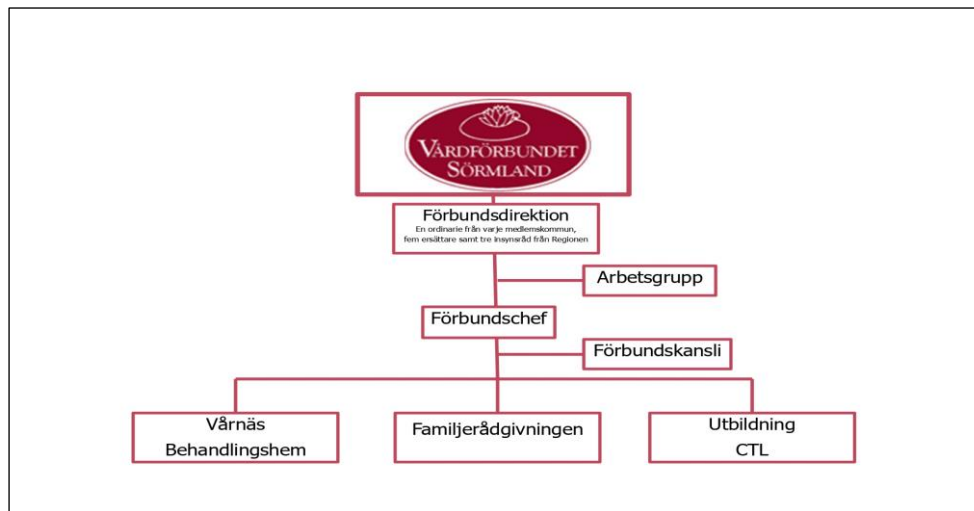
VÅRDFÖRBUNDET SÖRMLAND

Förbundsdirektion
En ordinarie från varje medlemskommun, fem ersättare samt tre insynsråd från Regionen

Arbetsgrupp

Förbundschef

Förbundskansli

Vårnäs Behandlingshem

Familjerådgivningen

Utbildning CTL